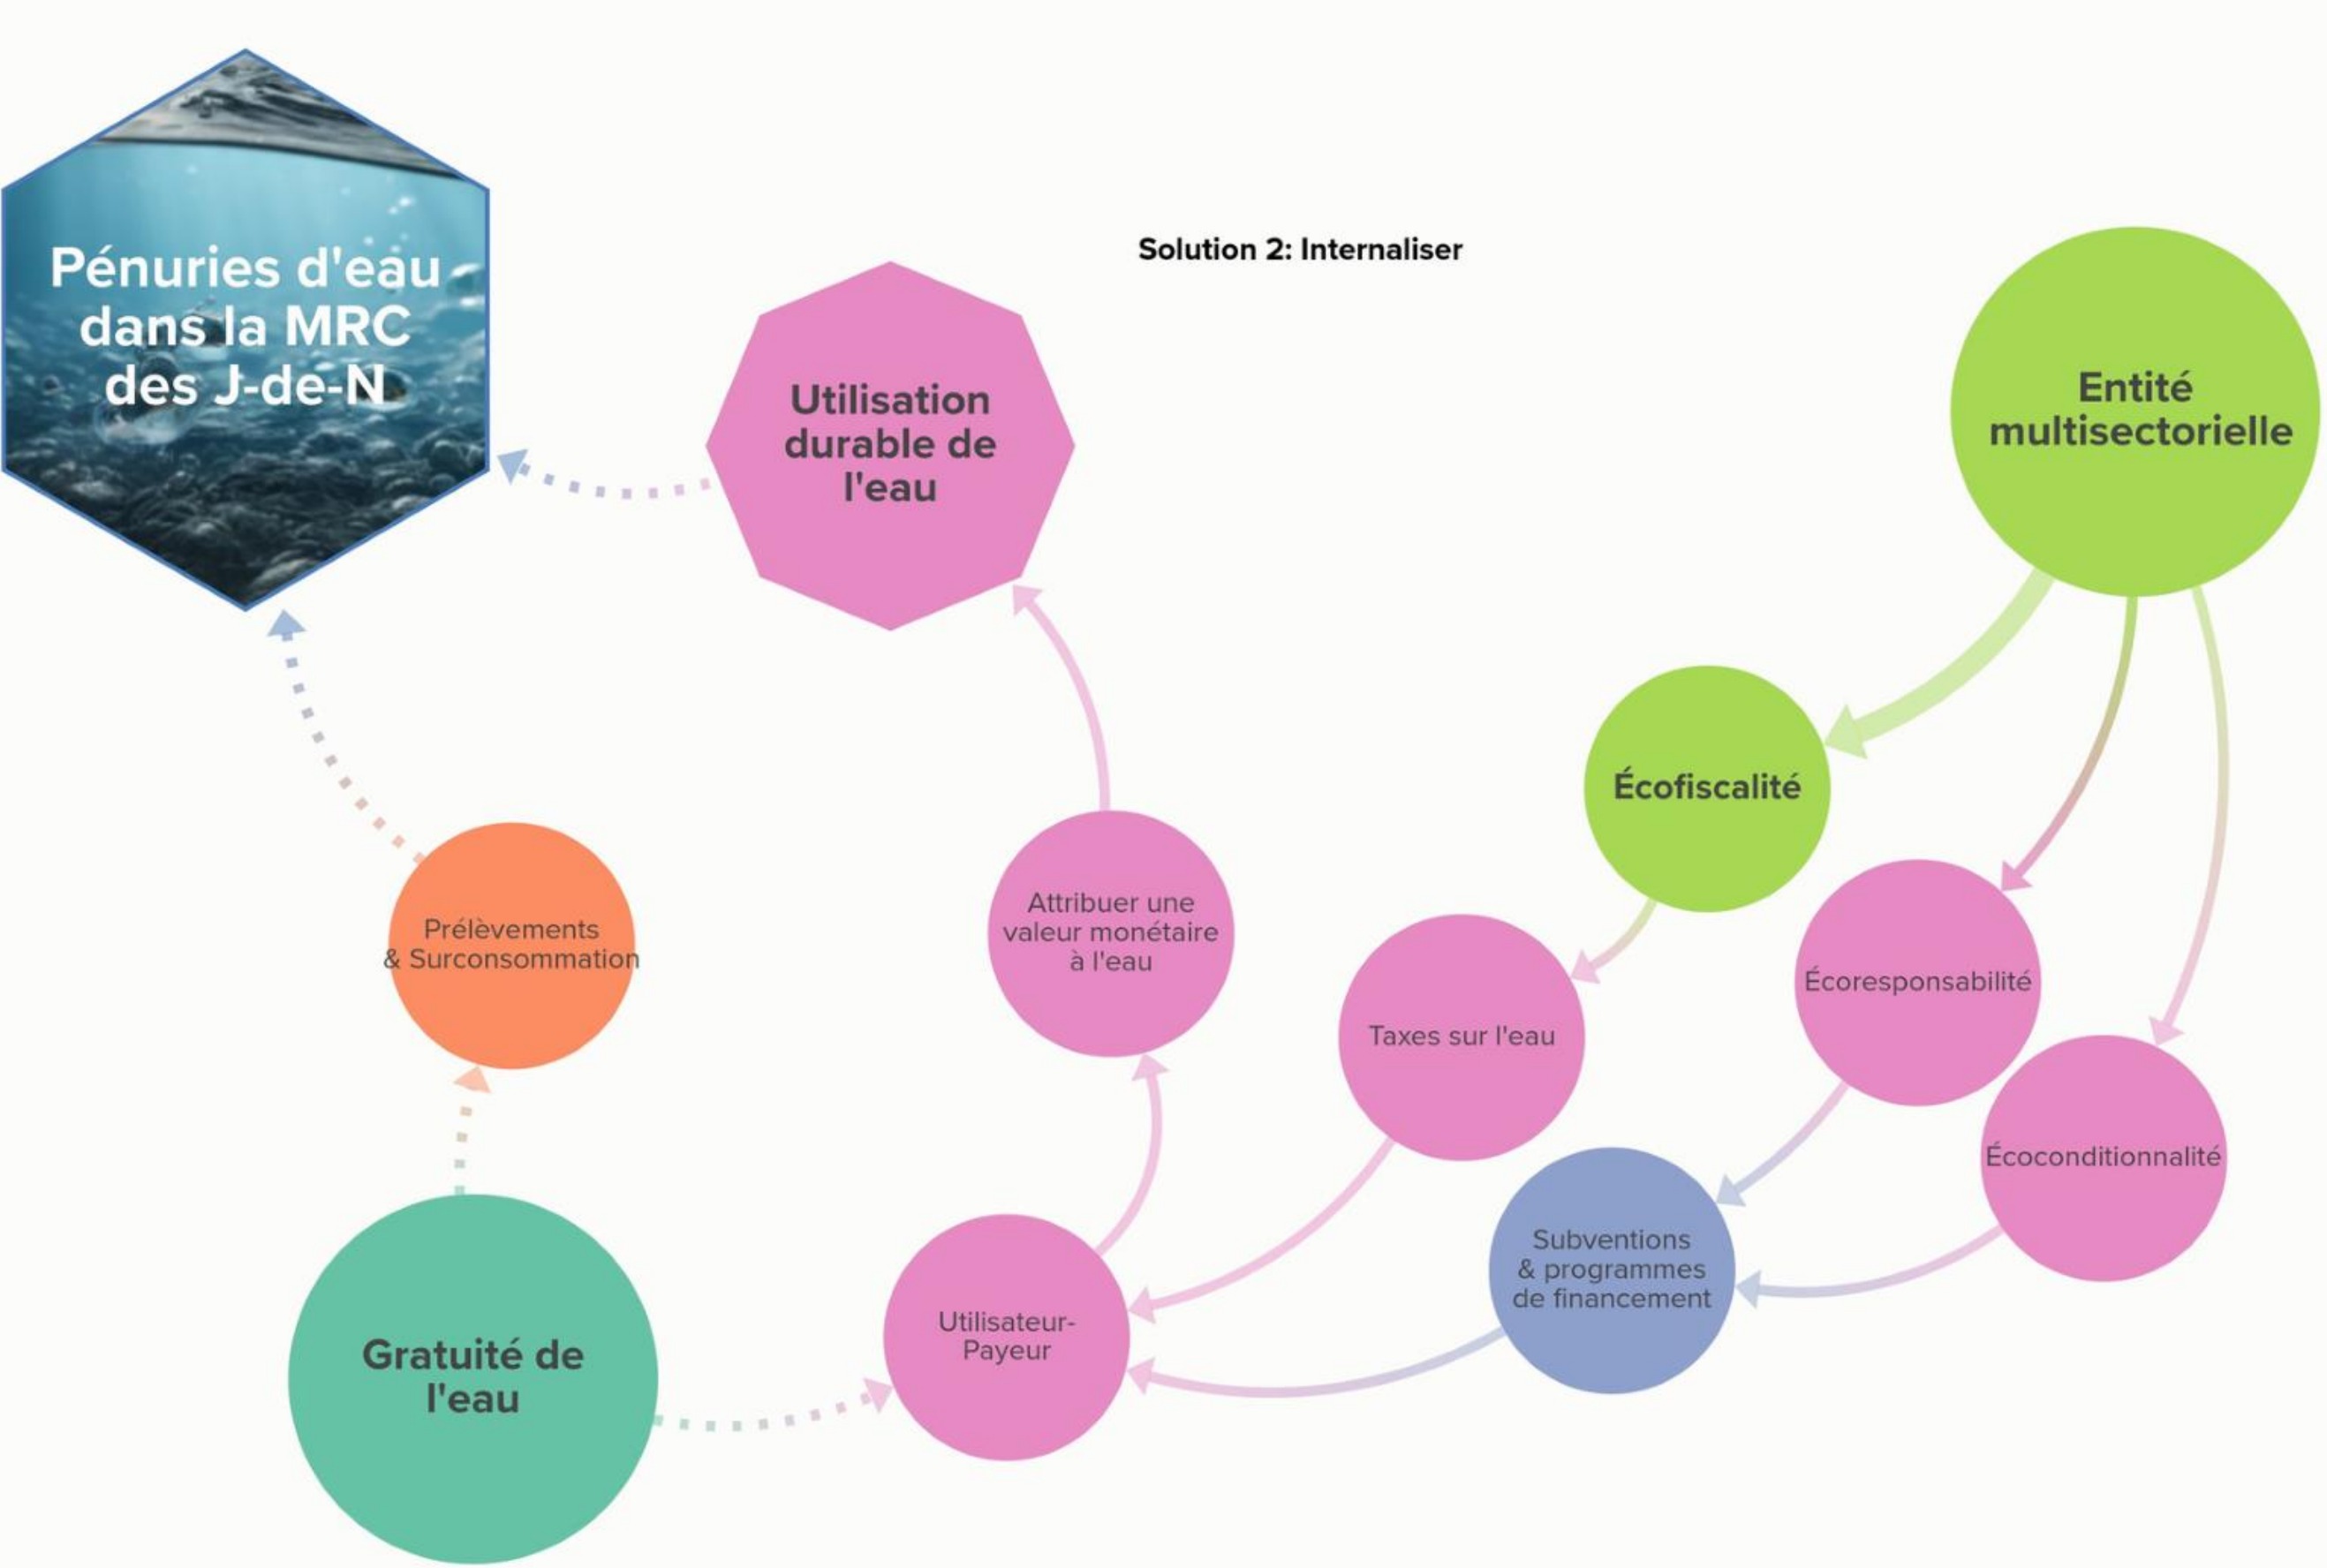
Pénuries d'eau dans la MRC des J-de-N

Solution 2: Internaliser

Utilisation durable de l'eau

Entité multisectorielle

Écofiscalité

Prélèvements & Surconsommation

Attribuer une valeur monétaire à l'eau

Écoresponsabilité

Taxes sur l'eau

Écoconditionnalité

Subventions & programmes de financement

Utilisateur-Payeur

Gratuité de l'eau